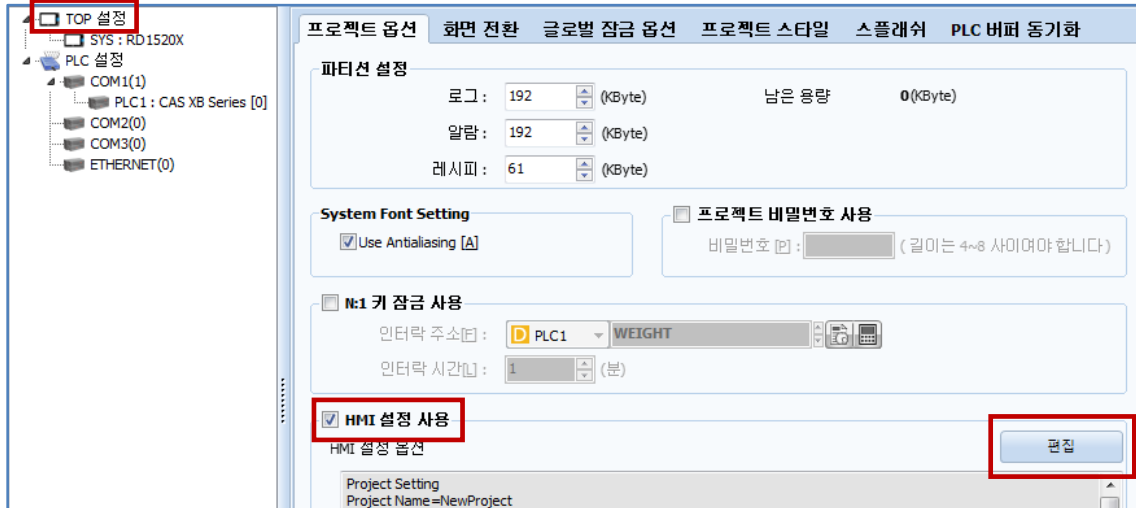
TOP 설정
SYS : RD1520X
PLC 설정
COM1(1)
PLC1 : CAS XB Series [0]
COM2(0)
COM3(0)
ETHERNET(0)

프로젝트 옵션 | 화면 전환 | 글로벌 잠금 옵션 | 프로젝트 스타일 | 스플래쉬 | PLC 버퍼 동기화

파티션 설정
로그 : 192 (KByte)
남은 용량 0(KByte)
알람 : 192 (KByte)
레시피 : 61 (KByte)

System Font Setting
Use Antialiasing [A]

프로젝트 비밀번호 사용
비밀번호 [P] : ( 길이는 4~8 사이여야 합니다 )

N:1 키 잠금 사용
인터락 주소[F] : PLC1 WEIGHT
인터락 시간[L] : 1 (분)

HMI 설정 사용
HMI 설정 옵션
편집
Project Setting
Project Name=NewProject